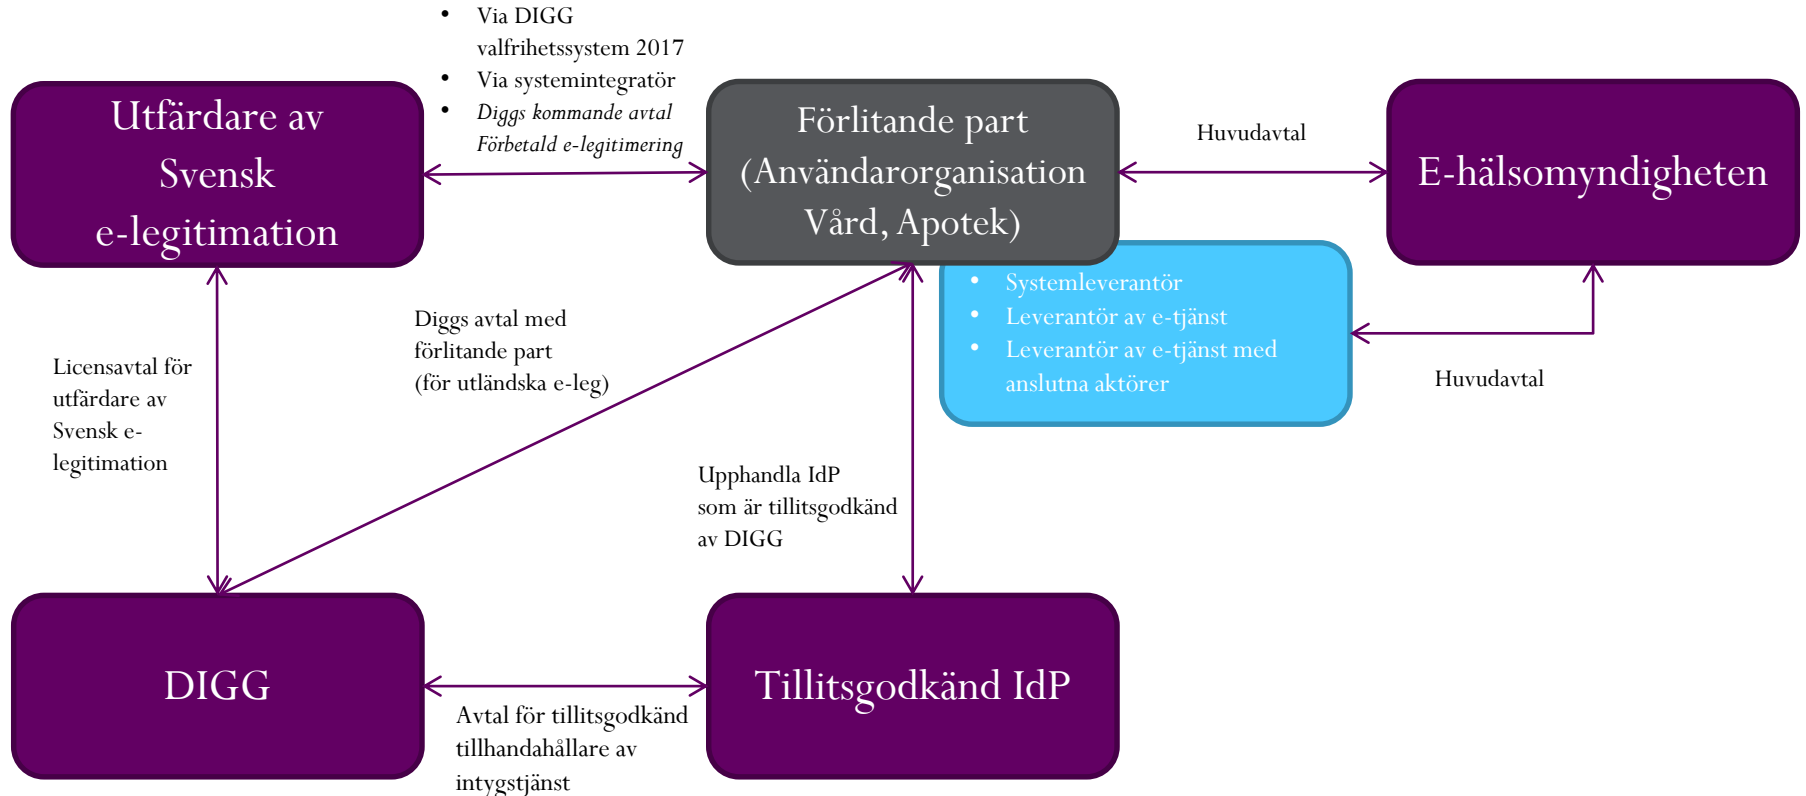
- Via DIGG valfrihetssystem 2017
- Via systemintegratör
- *Diggs kommande avtal Förbetald e-legitimering*

Utfärdare av Svensk e-legitimation

Förlitande part (Användarorganisation Vård, Apotek)

Huvudavtal

E-hälsomyndigheten

- Systemleverantör
- Leverantör av e-tjänst
- Leverantör av e-tjänst med anslutna aktörer

Huvudavtal

Diggs avtal med förlitande part (för utländska e-leg)

Licensavtal för utfärdare av Svensk e-legitimation

Upphandla IdP som är tillitsgodkänd av DIGG

DIGG

Tillitsgodkänd IdP

Avtal för tillitsgodkänd tillhandahållare av intygstjänst